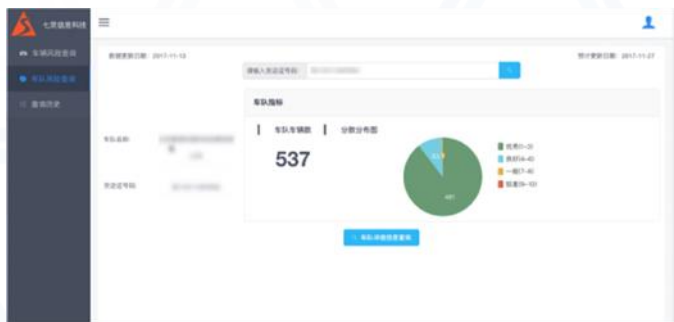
七贤信息科技

车辆风险查询

车队风险查询

查询历史

数据更新日期：2017-11-13

预计更新日期：2017-11-27

请输入发运证号码

车队指标

车队名称

发运证号码

车队车辆数

分数分布图

537

优秀(0-3)

良好(4-6)

一般(7-8)

较差(9-10)

车队详细信息查询